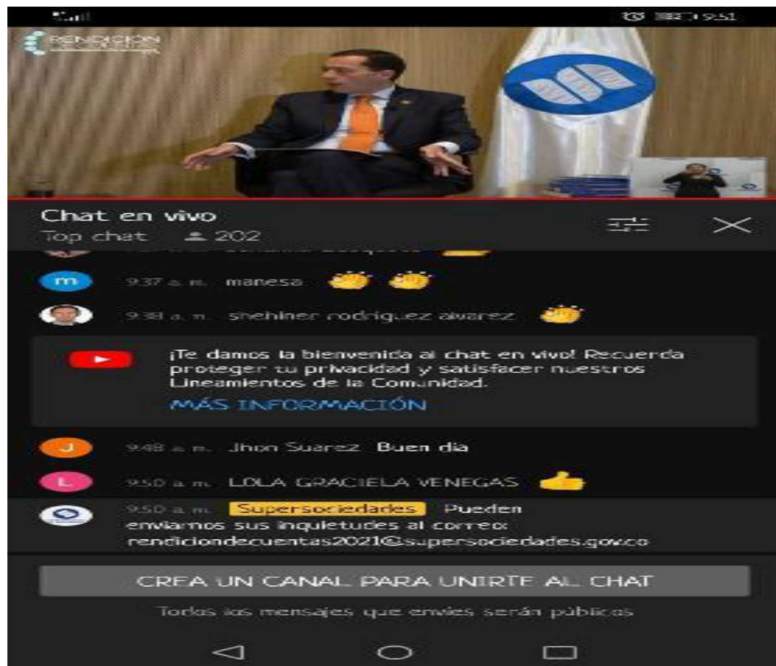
9:51

RENDICIÓN

Chat en vivo
Top chat 202

m 9:37 a. m. manesa

9:38 a. m. shehiner rodriguez alvarez

¡Te damos la bienvenida al chat en vivo! Recuerda proteger tu privacidad y satisfacer nuestros Lineamientos de la Comunidad.
MÁS INFORMACIÓN

J 9:48 a. m. Jhon Suarez Buen dia

L 9:50 a. m. LOLA GRACIELA VENEGAS

9:50 a. m. Supersociedades Pueden enviarnos sus inquietudes al correo: rendiciondecuentas2021@supersociedades.gov.co

CREA UN CANAL PARA UNIRTE AL CHAT
Todos los mensajes que envíes serán públicos